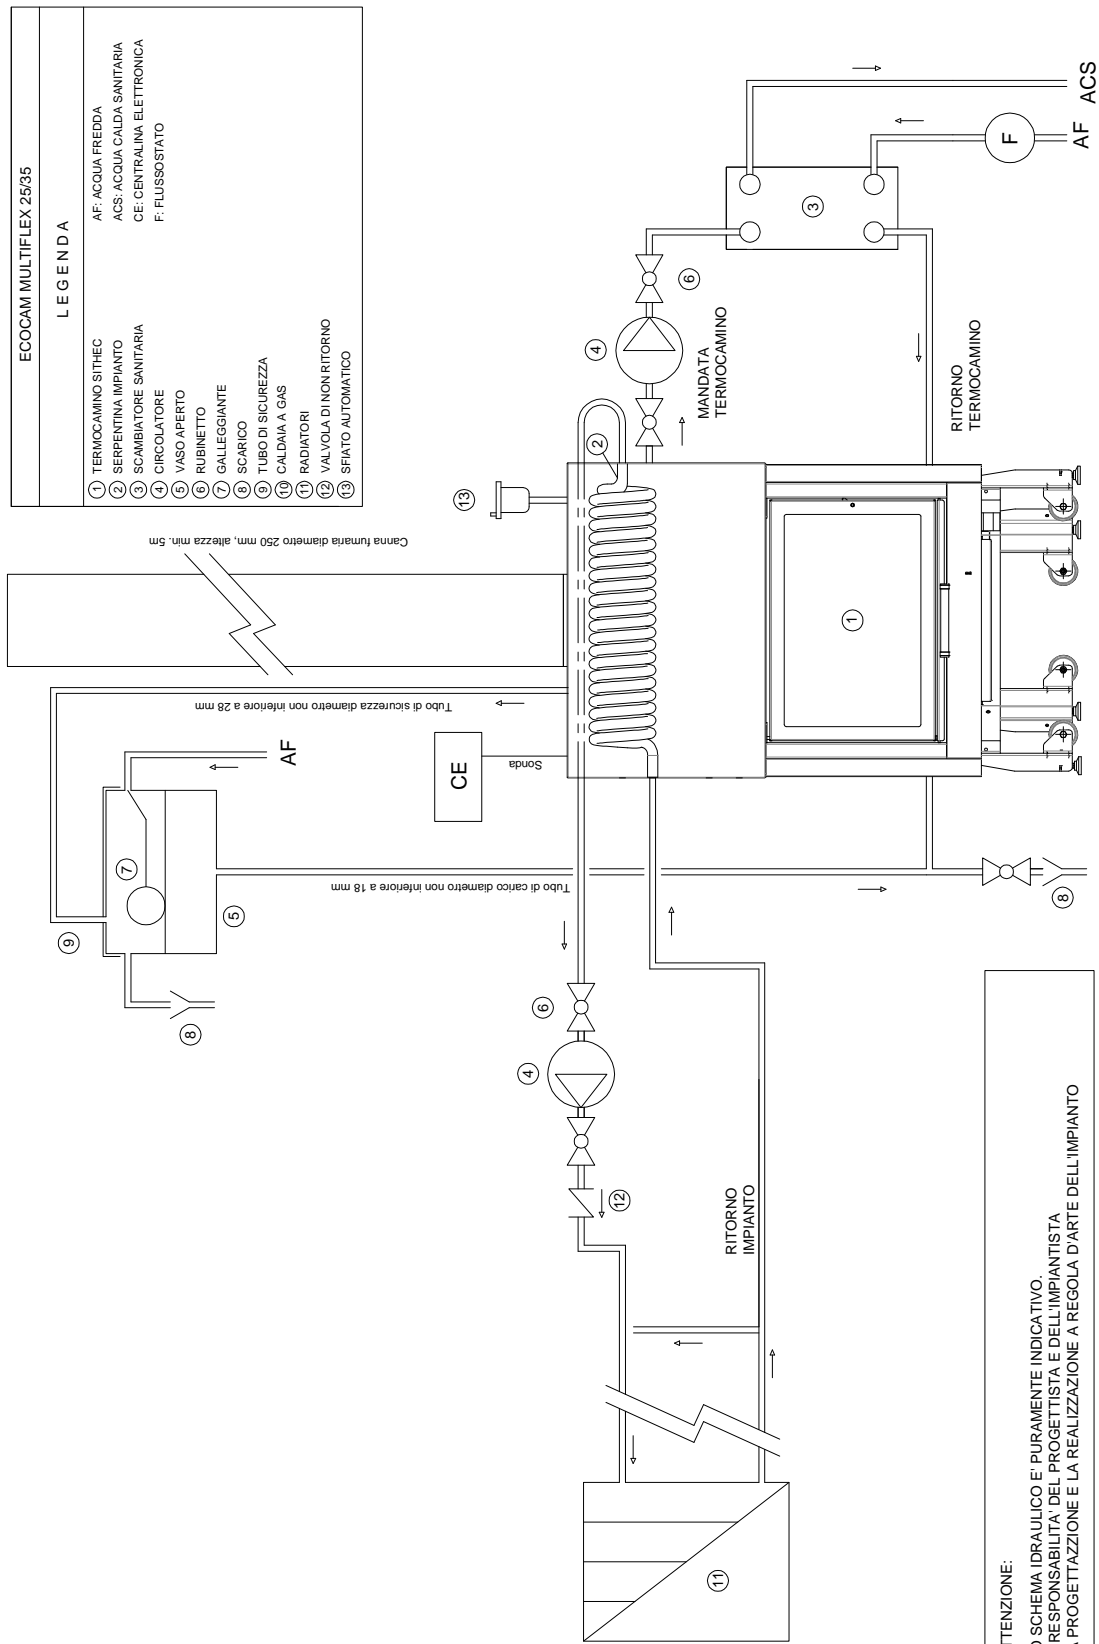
ECOCAM MULTIFLEX 25/35

L E G E N D A

① TERMOCAMINO SITHEC
② SERPENTINA IMPIANTO
③ SCAMBIATORE SANITARIA
④ CIRCOLATORE
⑤ VASO APERTO
⑥ RUBINETTO
⑦ GALLEGGIANTE
⑧ SCARICO
⑨ TUBO DI SICUREZZA
⑩ CALDAIA A GAS
⑪ RADIATORI
⑫ VALVOLA DI NON RITORNO
⑬ SFIATO AUTOMATICO

AF: ACQUA FREDDA
ACS: ACQUA CALDA SANITARIA
CE: CENTRALINA ELETTRONICA
F: FLUSSOSTATO

ACS
AF
F
3
6
4
MANDATA TERMOCAMINO
RITORNO TERMOCAMINO
2
13
1
Canna fumaria diametro 250 mm, altezza min. 5m
Tubo di sicurezza diametro non inferiore a 28 mm
AF
CE
Sonda
7
5
9
8
Tubo di carico diametro non inferiore a 18 mm
8
6
4
12
RITORNO IMPIANTO
11

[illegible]TTENZIONE:
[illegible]O SCHEMA IDRAULICO E' PURAMENTE INDICATIVO.
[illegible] RESPONSABILITA' DEL PROGETTISTA E DELL'IMPIANTISTA
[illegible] PROGETTAZZIONE E LA REALIZZAZIONE A REGOLA D'ARTE DELL'IMPIANTO